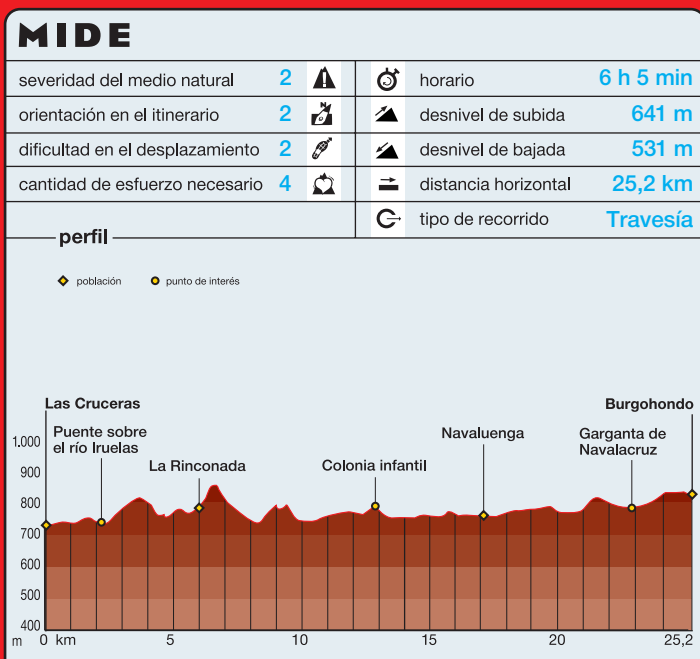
MIDE

| severidad del medio natural | 2 | horario | 6 h 5 min |
|---|---|---|---|
| orientación en el itinerario | 2 | desnivel de subida | 641 m |
| dificultad en el desplazamiento | 2 | desnivel de bajada | 531 m |
| cantidad de esfuerzo necesario | 4 | distancia horizontal | 25,2 km |
| | | tipo de recorrido | Travesía |

perfil

población punto de interés

Las Cruceras
Puente sobre el río Iruelas
La Rinconada
Colonia infantil
Navaluenga
Garganta de Navalacruz
Burgohondo

1.000
900
800
700
600
500
400
m

0 km 5 10 15 20 25,2